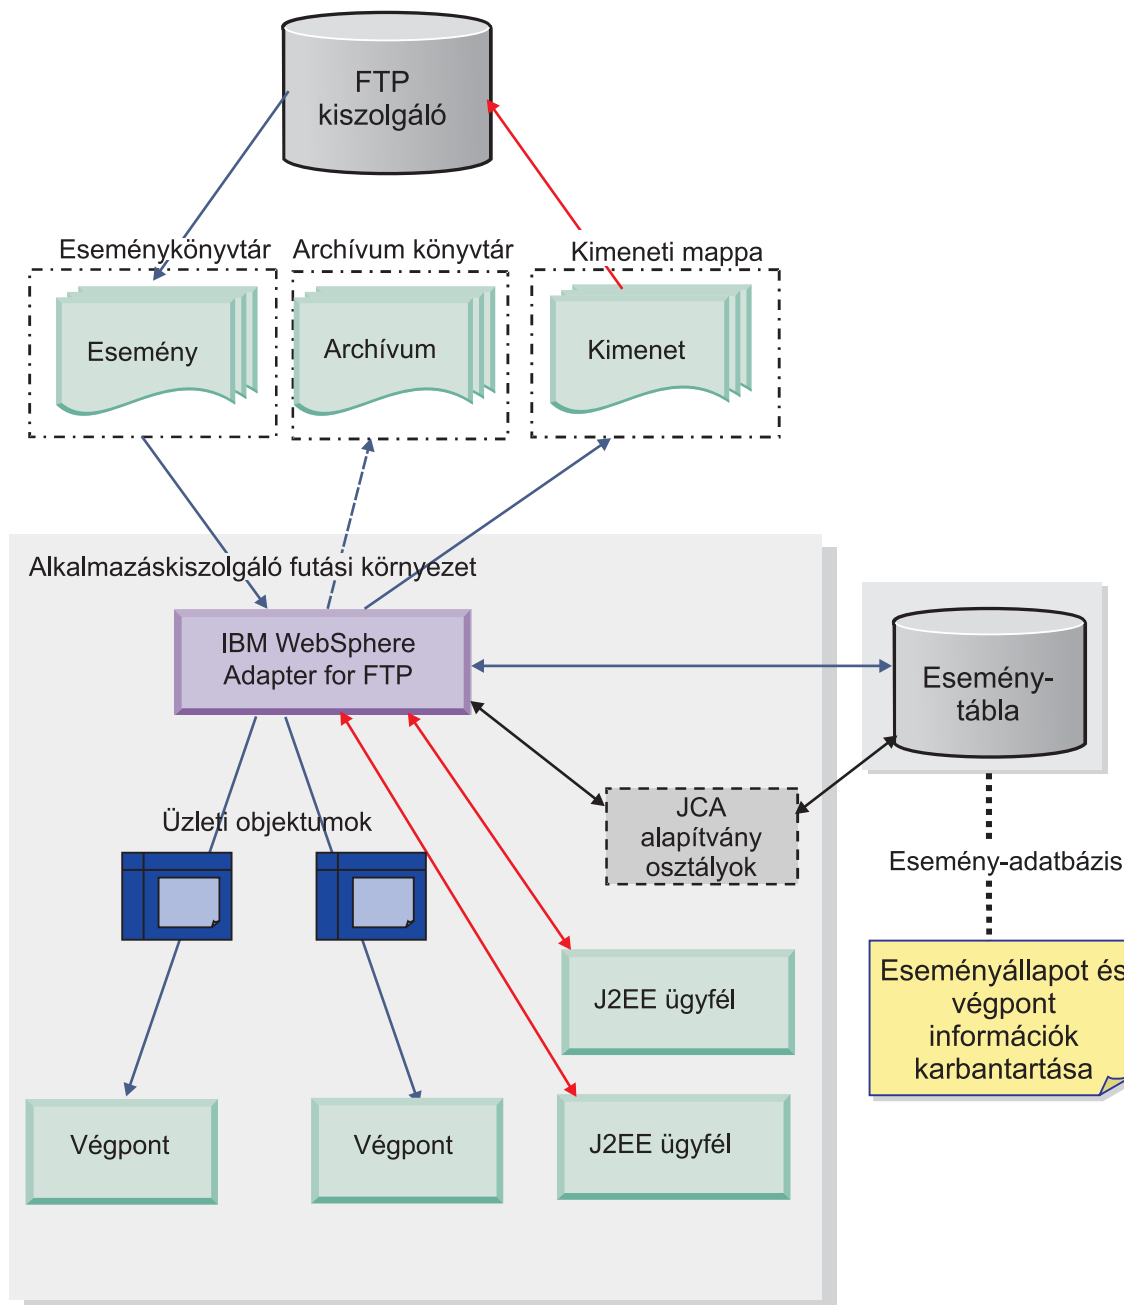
FTP kiszolgáló

Eseménykönyvtár

Archívum könyvtár

Kimeneti mappa

Esemény

Archívum

Kimenet

Alkalmazáskiszolgáló futási környezet

IBM WebSphere Adapter for FTP

Esemény-tábla

JCA alapítvány osztályok

Esemény-adatbázis

Üzleti objektumok

Eseményállapot és végpont információk karbantartása

J2EE ügyfél

Végpont

Végpont

J2EE ügyfél